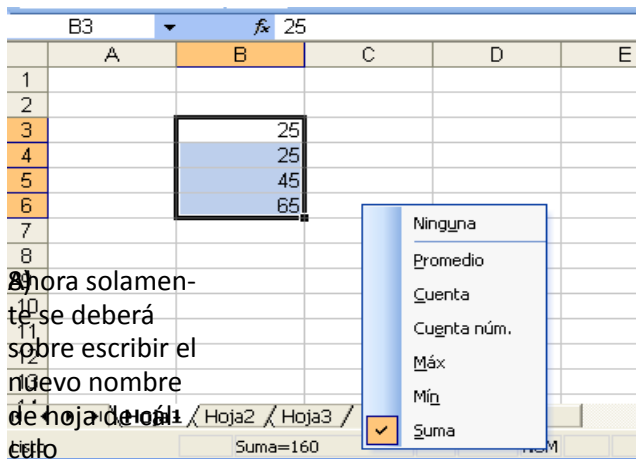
B3 $f_x$ 25

| | A | B | C | D | E |
|---|---|---|---|---|---|
| 1 | | | | | |
| 2 | | | | | |
| 3 | | 25 | | | |
| 4 | | 25 | | | |
| 5 | | 45 | | | |
| 6 | | 65 | | | |
| 7 | | | | | |
| 8 | | | | | |
| 9 | | | | | |
| 10 | | | | | |
| 11 | | | | | |
| 12 | | | | | |
| 13 | | | | | |
| 14 | | | | | |

Ninguna
Promedio
Cuenta
Cuenta núm.
Máx
Mín
Suma

8) Ahora solamente se deberá sobre escribir el nuevo nombre de hoja de cálculo

Hoja1 Hoja2 Hoja3

Listo Suma=160 NUM